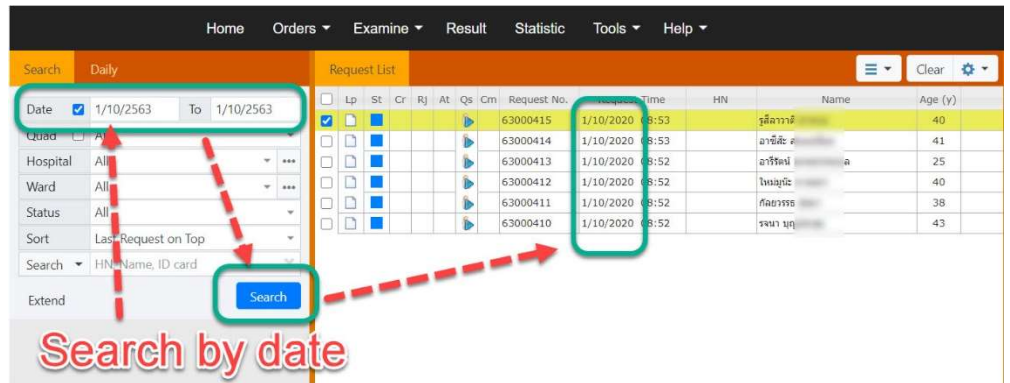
Home Orders ▾ Examine ▾ Result Statistic Tools ▾ Help ▾

Search Daily

Date 1/10/2563 To 1/10/2563
Quad Al
Hospital All
Ward All
Status All
Sort Last Request on Top
Search ▾ HN, Name, ID card
Extend
Search

Request List
Clear

| | Lp | St | Cr | RJ | At | Qs | Cm | Request No. | Request Time | HN | Name | Age (y) |
|---|---|---|---|---|---|---|---|---|---|---|---|---|
| | | | | | | | | 63000415 | 1/10/2020 08:53 | | รูลีลาวาดี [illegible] | 40 |
| | | | | | | | | 63000414 | 1/10/2020 08:53 | | อาซีสัะ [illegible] | 41 |
| | | | | | | | | 63000413 | 1/10/2020 08:52 | | อารีรัตน์ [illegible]ล | 25 |
| | | | | | | | | 63000412 | 1/10/2020 08:52 | | ไหมมูนัะ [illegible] | 40 |
| | | | | | | | | 63000411 | 1/10/2020 08:52 | | กัลยารรธ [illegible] | 38 |
| | | | | | | | | 63000410 | 1/10/2020 08:52 | | รจนา บุญ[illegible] | 43 |

Search by date